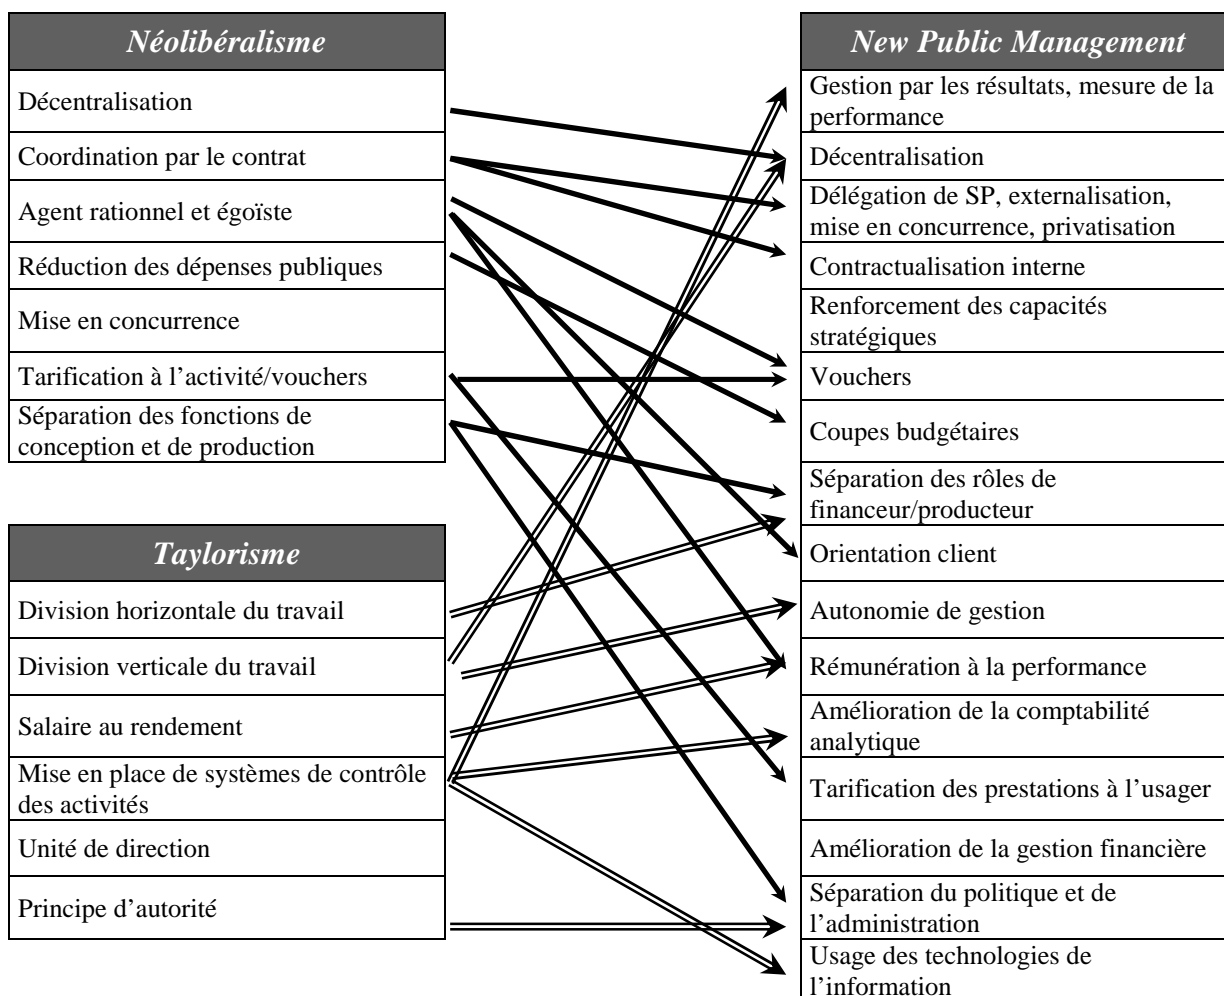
Néolibéralisme

Décentralisation

Coordination par le contrat

Agent rationnel et égoïste

Réduction des dépenses publiques

Mise en concurrence

Tarification à l'activité/vouchers

Séparation des fonctions de conception et de production

Taylorisme

Division horizontale du travail

Division verticale du travail

Salaire au rendement

Mise en place de systèmes de contrôle des activités

Unité de direction

Principe d'autorité

New Public Management

Gestion par les résultats, mesure de la performance

Décentralisation

Délégation de SP, externalisation, mise en concurrence, privatisation

Contractualisation interne

Renforcement des capacités stratégiques

Vouchers

Coupes budgétaires

Séparation des rôles de financeur/producteur

Orientation client

Autonomie de gestion

Rémunération à la performance

Amélioration de la comptabilité analytique

Tarification des prestations à l'usager

Amélioration de la gestion financière

Séparation du politique et de l'administration

Usage des technologies de l'information